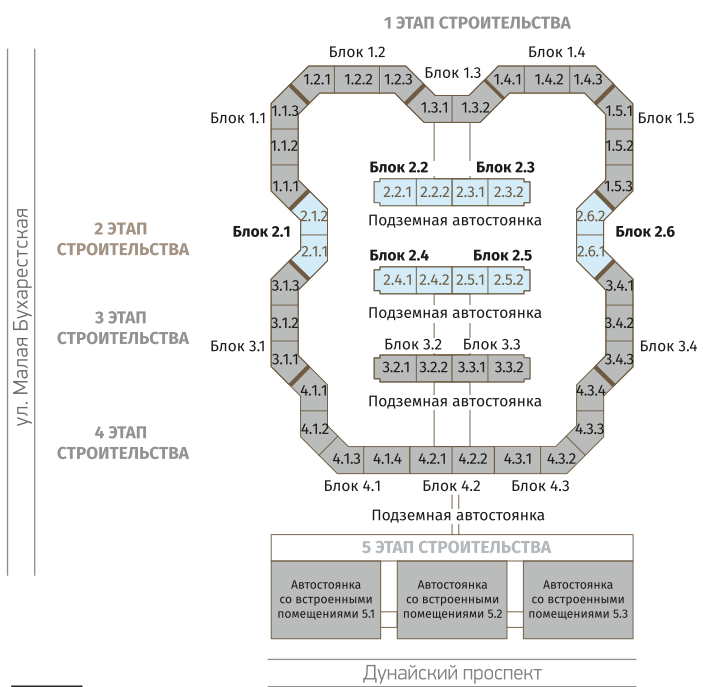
1 ЭТАП СТРОИТЕЛЬСТВА

Блок 1.2
Блок 1.3
Блок 1.4
1.2.1 1.2.2 1.2.3
1.3.1 1.3.2
1.4.1 1.4.2 1.4.3
Блок 1.1
Блок 1.5
1.1.3
1.1.2
1.1.1
1.5.1
1.5.2
1.5.3

Блок 2.2
Блок 2.3
2.2.1 2.2.2 2.3.1 2.3.2
Подземная автостоянка

2 ЭТАП СТРОИТЕЛЬСТВА
Блок 2.1
2.1.2
2.1.1
2.6.2
2.6.1
Блок 2.6

Блок 2.4
Блок 2.5
2.4.1 2.4.2 2.5.1 2.5.2
Подземная автостоянка

3 ЭТАП СТРОИТЕЛЬСТВА
Блок 3.1
3.1.3
3.1.2
3.1.1
3.4.1
3.4.2
3.4.3
Блок 3.4

Блок 3.2
Блок 3.3
3.2.1 3.2.2 3.3.1 3.3.2
Подземная автостоянка

4 ЭТАП СТРОИТЕЛЬСТВА
4.1.1
4.1.2
4.3.4
4.3.3
4.1.3 4.1.4 4.2.1 4.2.2 4.3.1 4.3.2
Блок 4.1
Блок 4.2
Блок 4.3
Подземная автостоянка

ул. Малая Бухарестская

5 ЭТАП СТРОИТЕЛЬСТВА
Автостоянка со встроенными помещениями 5.1
Автостоянка со встроенными помещениями 5.2
Автостоянка со встроенными помещениями 5.3

Дунайский проспект